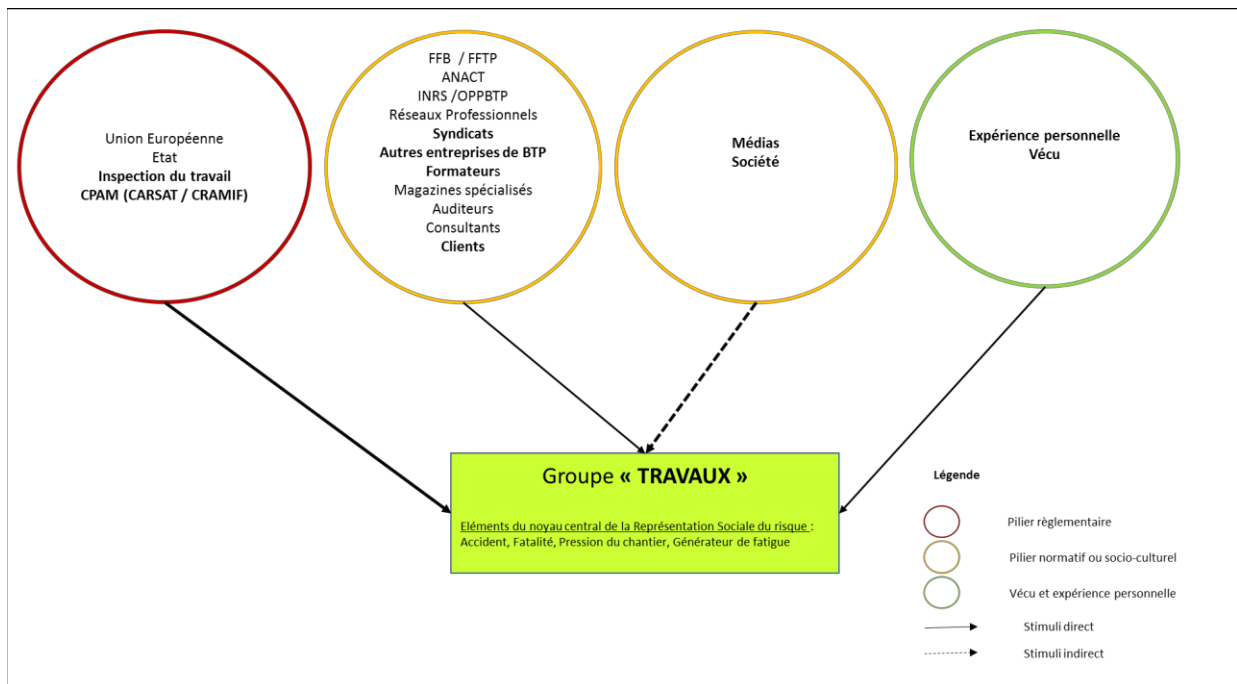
Union Européenne
Etat
**Inspection du travail**
**CPAM (CARSAT / CRAMIF)**

FFB / FFTP
ANACT
INRS /OPPBTP
Réseaux Professionnels
**Syndicats**
**Autres entreprises de BTP**
**Formateurs**
Magazines spécialisés
Auditeurs
Consultants
**Clients**

**Médias**
**Société**

**Expérience personnelle**
**Vécu**

Groupe « **TRAVAUX** »

Eléments du noyau central de la Représentation Sociale du risque : Accident, Fatalité, Pression du chantier, Générateur de fatigue

**Légende**

Pilier règlementaire
Pilier normatif ou socio-culturel
Vécu et expérience personnelle
Stimuli direct
Stimuli indirect